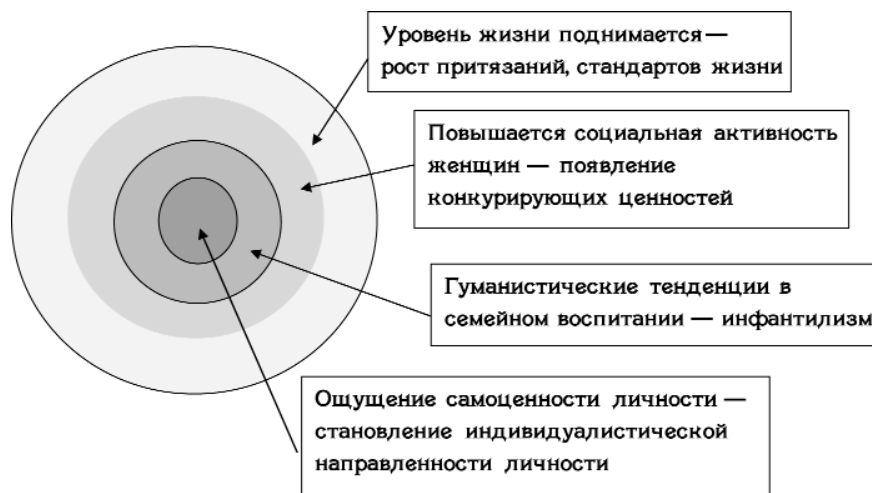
Уровень жизни поднимается — рост притязаний, стандартов жизни

Повышается социальная активность женщин — появление конкурирующих ценностей

Гуманистические тенденции в семейном воспитании — инфантилизм

Ощущение самоценности личности — становление индивидуалистической направленности личности